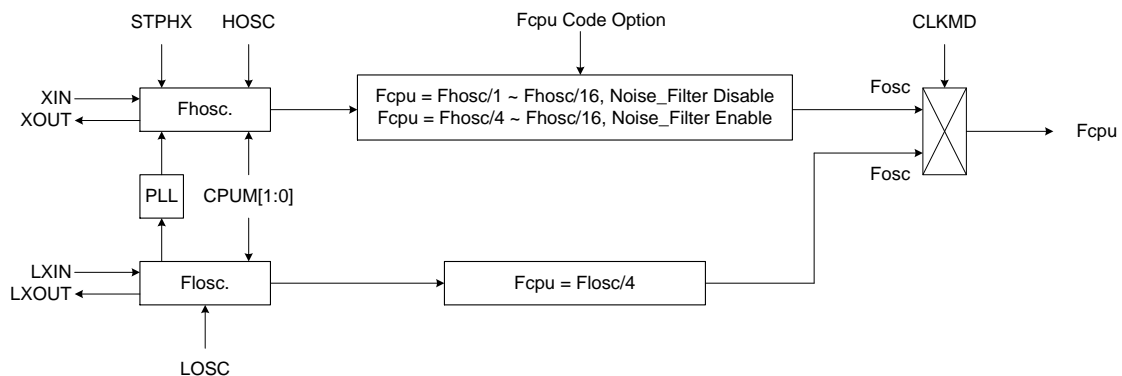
STPHX
HOSC
Fcpu Code Option
CLKMD
XIN
XOUT
Fhosc.
Fcpu = Fhosc/1 ~ Fhosc/16, Noise_Filter Disable
Fcpu = Fhosc/4 ~ Fhosc/16, Noise_Filter Enable
Fosc
Fcpu
Fosc
PLL
CPUM[1:0]
LXIN
LXOUT
Flosc.
Fcpu = Flosc/4
LOSC